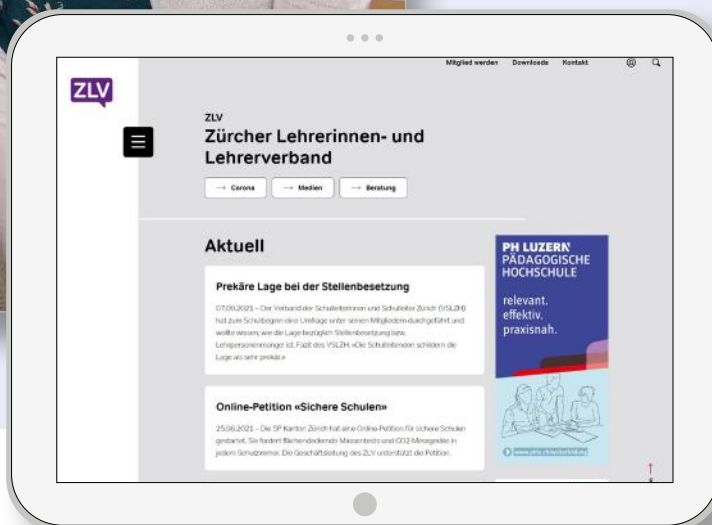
Mitglied werden Downloads Kontakt

ZLV

ZLV

Zürcher Lehrerinnen- und Lehrerverband

→ Corona → Medien → Beratung

Aktuell

Prekäre Lage bei der Stellenbesetzung

07.09.2021 – Der Verband der Schulleiterinnen und Schulleiter Zürich (VSLZH) hat zum Schulbeginn eine Umfrage unter seinen Mitgliedern durchgeführt und wollte wissen, wie die Lage bezüglich Stellenbesetzung bzw. Lehrpersonenmangel ist. Fazit des VSLZH: «Die Schulleitenden schildern die Lage als sehr prekär.»

Online-Petition «Sichere Schulen»

25.08.2021 – Die SP Kanton Zürich hat eine Online-Petition für sichere Schulen gestartet. Sie fordert flächendeckende Massentests und CO2-Messgeräte in jedem Schulzimmer. Die Geschäftsleitung des ZLV unterstützt die Petition.

PH LUZERN PÄDAGOGISCHE HOCHSCHULE

relevant. effektiv. praxisnah.

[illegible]